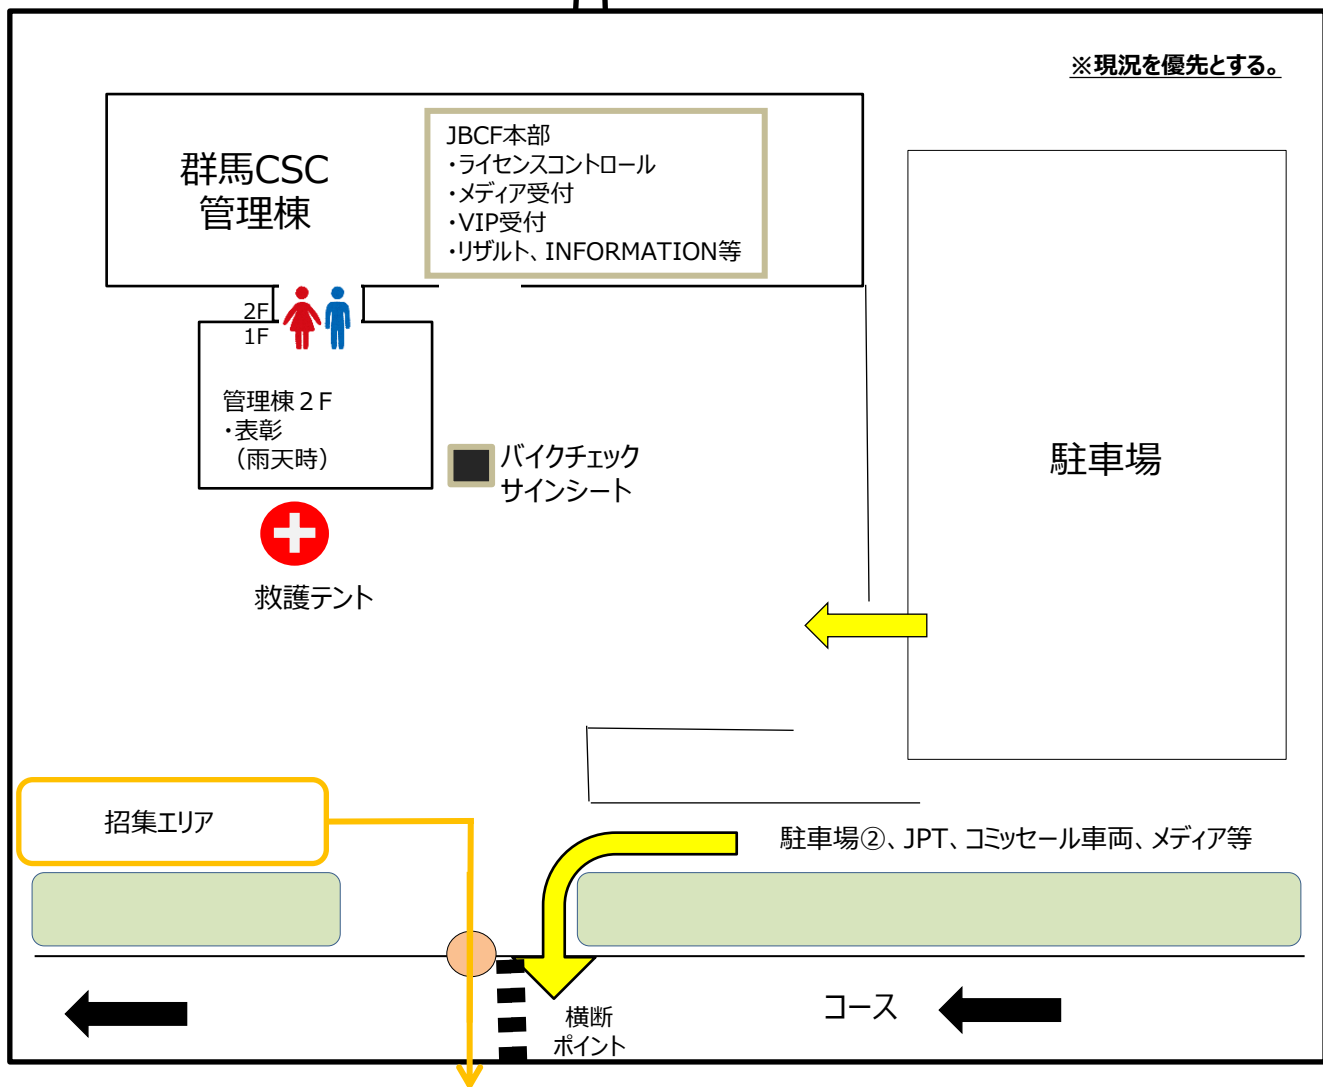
※現況を優先とする。

群馬CSC
管理棟

JBCF本部
・ライセンスコントロール
・メディア受付
・VIP受付
・リザルト、INFORMATION等

2F
1F

管理棟２F
・表彰
（雨天時）

バイクチェック
サインシート

駐車場

救護テント

招集エリア

駐車場②、JPT、コミッセール車両、メディア等

横断
ポイント

コース